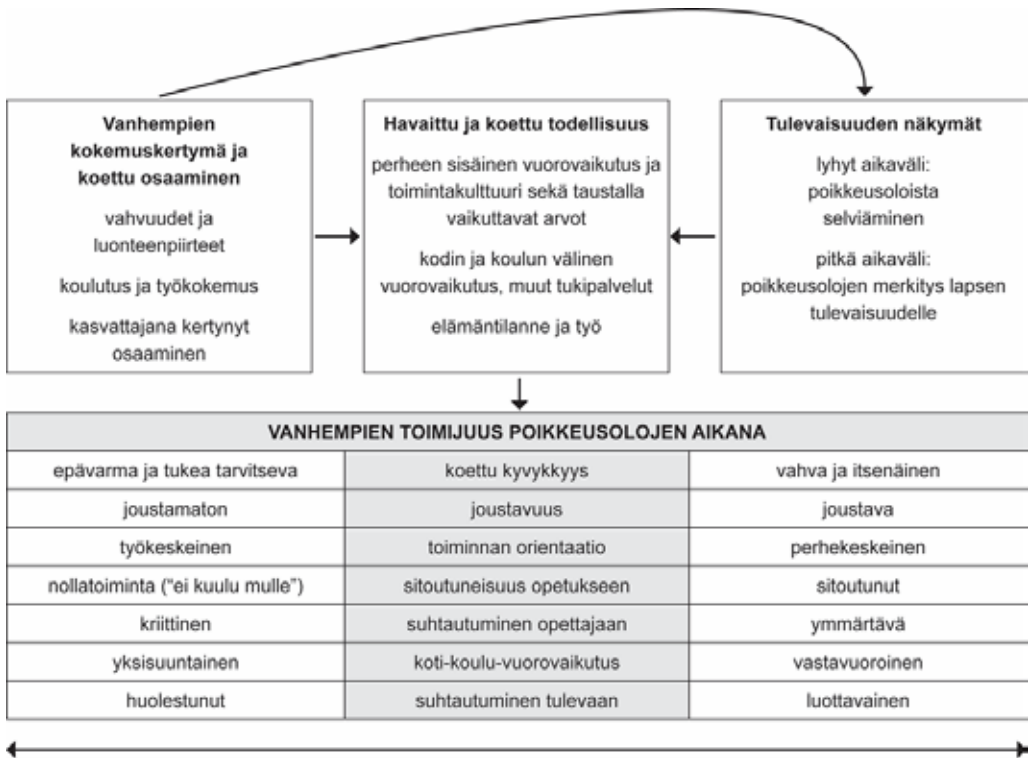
**Vanhempien kokemuskertymä ja koettu osaaminen**

vahvuudet ja luonteenpiirteet

koulutus ja työkokemus

kasvattajana kertynyt osaaminen

**Havaittu ja koettu todellisuus**

perheen sisäinen vuorovaikutus ja toimintakulttuuri sekä taustalla vaikuttavat arvot

kodin ja koulun välinen vuorovaikutus, muut tukipalvelut

elämäntilanne ja työ

**Tulevaisuuden näkymät**

lyhyt aikaväli: poikkeusoloista selviäminen

pitkä aikaväli: poikkeusolojen merkitys lapsen tulevaisuudelle

| VANHEMPIEN TOIMIJUUS POIKKEUSOLOJEN AIKANA | | |
|---|---|---|
| epävarma ja tukea tarvitseva | koettu kyvykkyys | vahva ja itsenäinen |
| joustamaton | joustavuus | joustava |
| työkeskeinen | toiminnan orientaatio | perhekeskeinen |
| nollatoiminta ("ei kuulu mulle") | sitoutuneisuus opetukseen | sitoutunut |
| kriittinen | suhtautuminen opettajaan | ymmärtävä |
| yksisuuntainen | koti-koulu-vuorovaikutus | vastavuoroinen |
| huolestunut | suhtautuminen tulevaan | luottavainen |